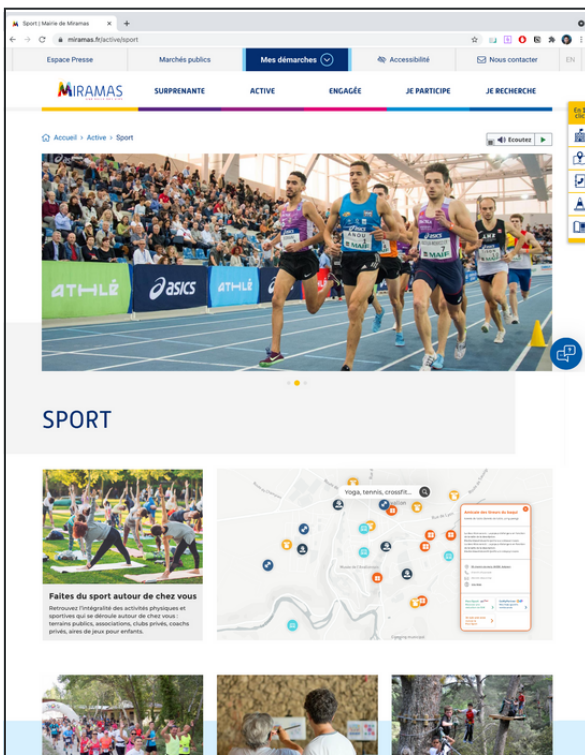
Sport | Mairie de Miramas

miramas.fr/active/sport

Espace Presse | Marchés publics | Mes démarches | Accessibilité | Nous contacter | EN

MIRAMAS

SURPRENANTE | ACTIVE | ENGAGÉE | JE PARTICIPE | JE RECHERCHE

Accueil > Active > Sport

Ecoutez

ATHLÉ asics ATHLÉ

SPORT

Yoga, tennis, crossfit...

Faites du sport autour de chez vous

Retrouvez l'intégralité des activités physiques et sportives qui se déroule autour de chez vous : terrains publics, associations, clubs privés, coachs privés, aires de jeux pour enfants.